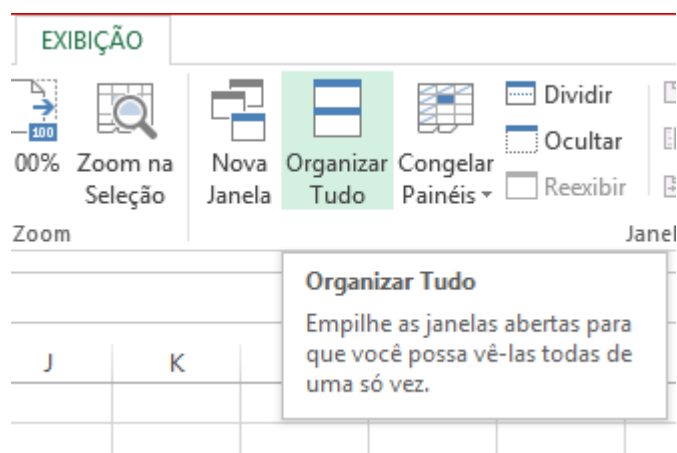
EXIBIÇÃO

100

00%

Zoom na Seleção

Nova Janela

Organizar Tudo

Congelar Painéis

Dividir

Ocultar

Reexibir

Zoom

Janel

Organizar Tudo

Empilhe as janelas abertas para que você possa vê-las todas de uma só vez.

J

K